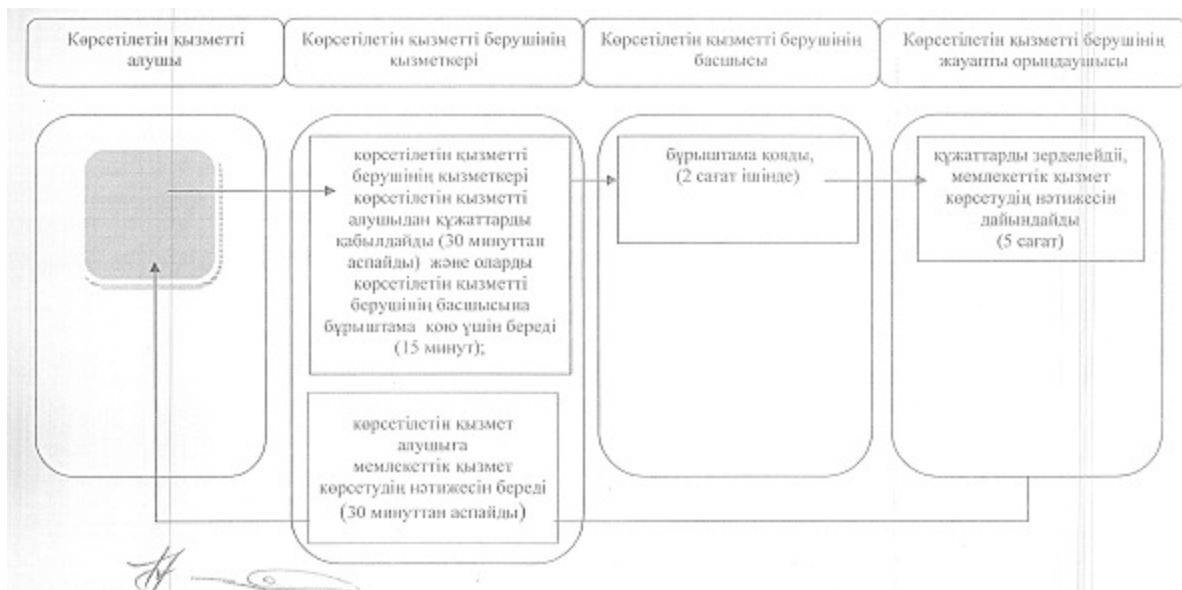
Көрсетілетін қызметті алушы

Көрсетілетін қызметті берушінің қызметкері

Көрсетілетін қызметті берушінің басшысы

Көрсетілетін қызметті берушінің жауапты орындаушысы

көрсетілетін қызметті берушінің қызметкері көрсетілетін қызметті алушыдан құжаттарды қабылдайды (30 минуттан аспайды) және оларды көрсетілетін қызметті берушінің басшысына бұрыштама қою үшін береді (15 минут);

бұрыштама қояды, (2 сағат ішінде)

құжаттарды зерделейді, мемлекеттік қызмет көрсетудің нәтижесін дайындайды (5 сағат)

көрсетілетін қызмет алушыға мемлекеттік қызмет көрсетудің нәтижесін береді (30 минуттан аспайды)